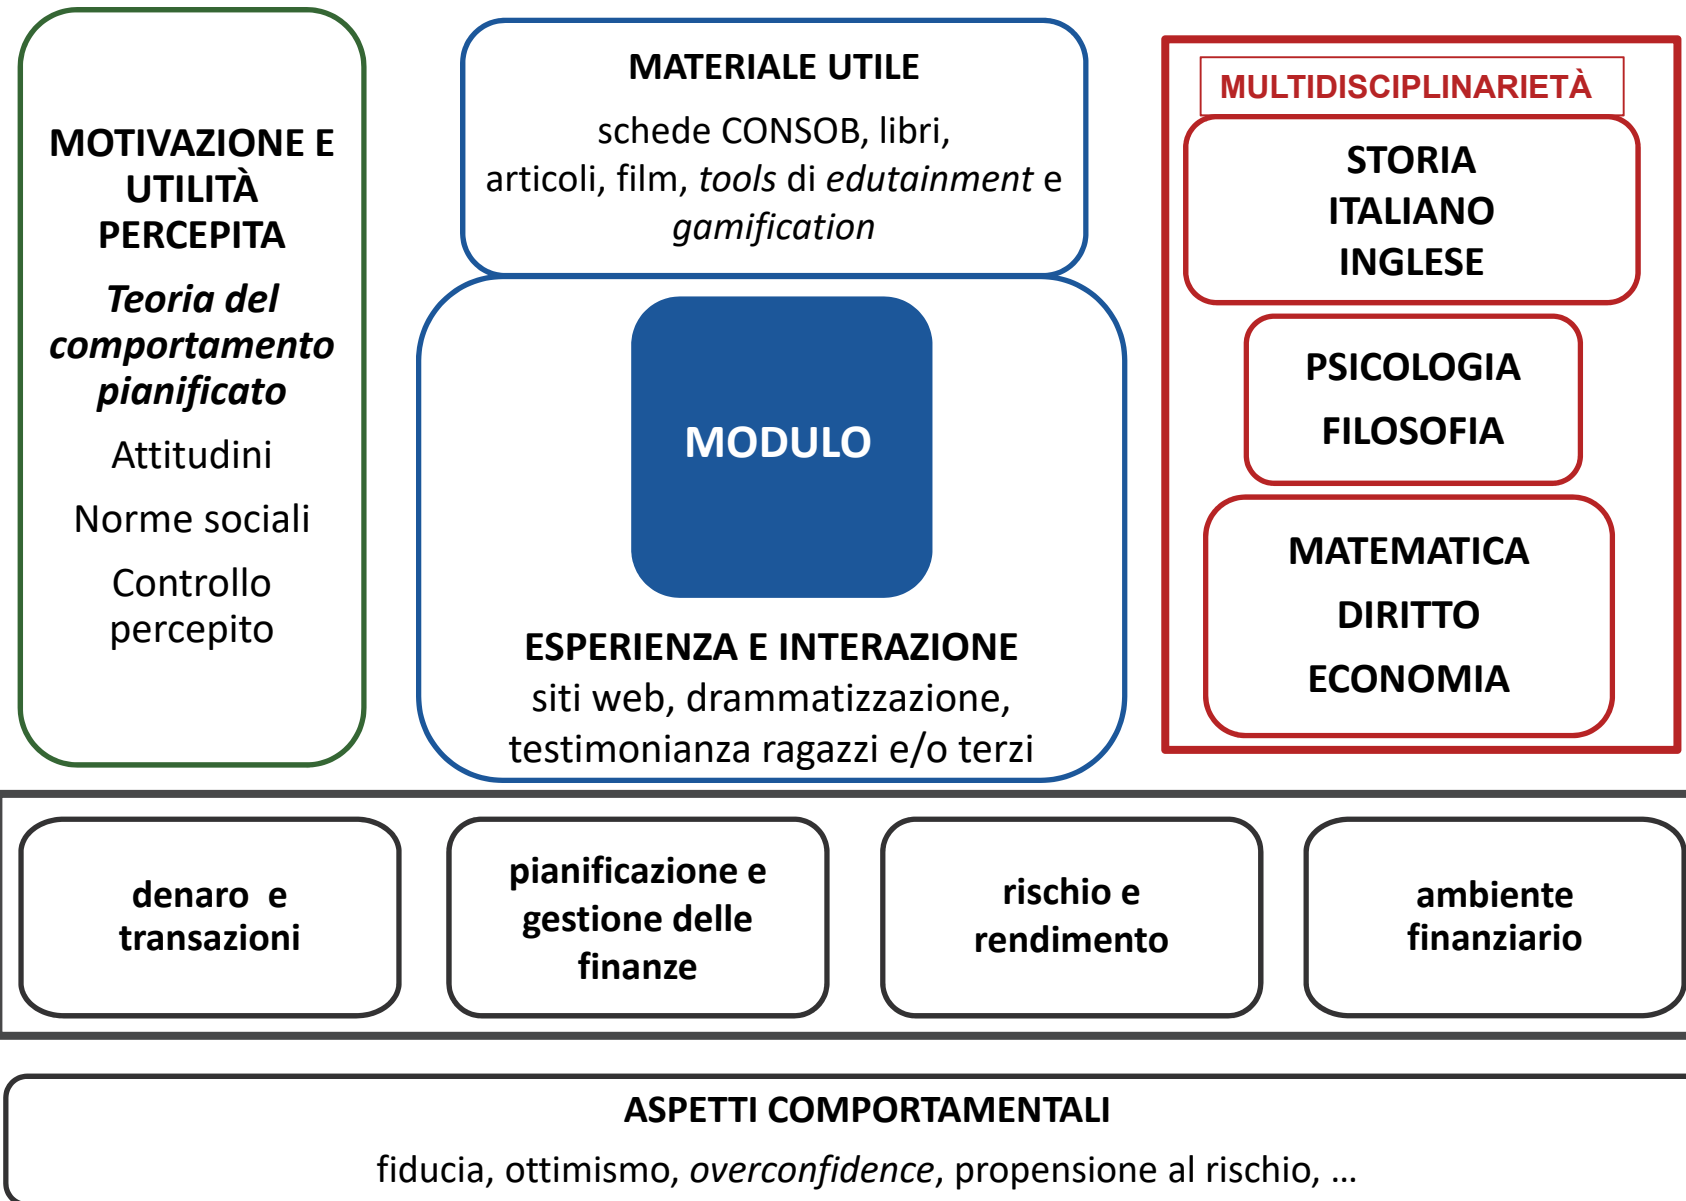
MOTIVAZIONE E UTILITÀ PERCEPITA

Teoria del comportamento pianificato

Attitudini

Norme sociali

Controllo percepito

MATERIALE UTILE

schede CONSOB, libri, articoli, film, tools di edutainment e gamification

MODULO

ESPERIENZA E INTERAZIONE

siti web, drammatizzazione, testimonianza ragazzi e/o terzi

MULTIDISCIPLINARIETÀ

STORIA
ITALIANO
INGLESE

PSICOLOGIA
FILOSOFIA

MATEMATICA
DIRITTO
ECONOMIA

denaro e transazioni

pianificazione e gestione delle finanze

rischio e rendimento

ambiente finanziario

ASPETTI COMPORTAMENTALI

fiducia, ottimismo, overconfidence, propensione al rischio, …